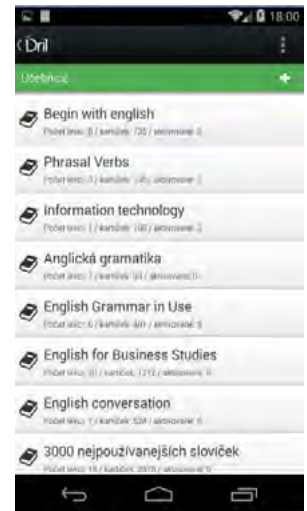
18:00

Dril

Učebnice

+

Begin with english
Počet lekcí: 8 / kartiček: 735 / aktivované: 0

Phrasal Verbs
Počet lekcí: 3 / kartiček: 145 / aktivované: 0

Information technology
Počet lekcí: 1 / kartiček: 100 / aktivované: 0

Anglická gramatika
Počet lekcí: 1 / kartiček: 94 / aktivované: 0

English Grammar in Use
Počet lekcí: 6 / kartiček: 489 / aktivované: 0

English for Business Studies
Počet lekcí: 10 / kartiček: 1212 / aktivované: 0

English conversation
Počet lekcí: 1 / kartiček: 524 / aktivované: 0

3000 nejpoužívanějších slovíček
Počet lekcí: 15 / kartiček: 2975 / aktivované: 0